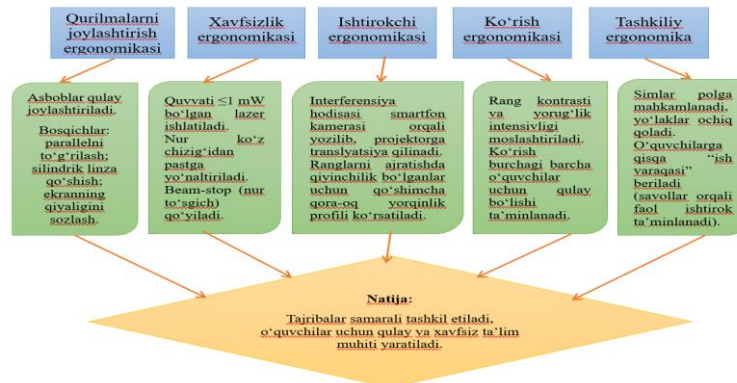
Qurilmalarni joylashtirish ergonomikasi

Xavfsizlik ergonomikasi

Ishtirokchi ergonomikasi

Ko'rish ergonomikasi

Tashkiliy ergonomika

Asboblar qulay joylashtiriladi.

Bosqichlar: parallelni to'g'rilash; silindrik linza qo'shish; ekranning qiyaligini sozlash.

Quvvati $\leq 1$ mW bo'lgan lazer ishlatiladi. Nur ko'z chizig'idan pastga yo'naltiriladi. Beam-stop (nur to'sgich) qo'yiladi.

Interferensiya hodisasi smartfon kamerasi orqali yozilib, projektorga translyatsiya qilinadi. Ranglarni ajratishda qiyinchilik bo'lganlar uchun qo'shimcha qora-oq yorqinlik profili ko'rsatiladi.

Rang kontrasti va yorug'lik intensivligi moslashtiriladi. Ko'rish burchagi barcha o'quvchilar uchun qulay bo'lishi ta'minlanadi.

Simlar polga mahkamlanadi, yo'laklar ochiq qoladi. O'quvchilarga qisqa "ish varaqasi" beriladi (savollar orqali faol ishtirok ta'minlanadi).

Natija:

Tajribalar samarali tashkil etiladi, o'quvchilar uchun qulay va xavfsiz ta'lim muhiti yaratiladi.